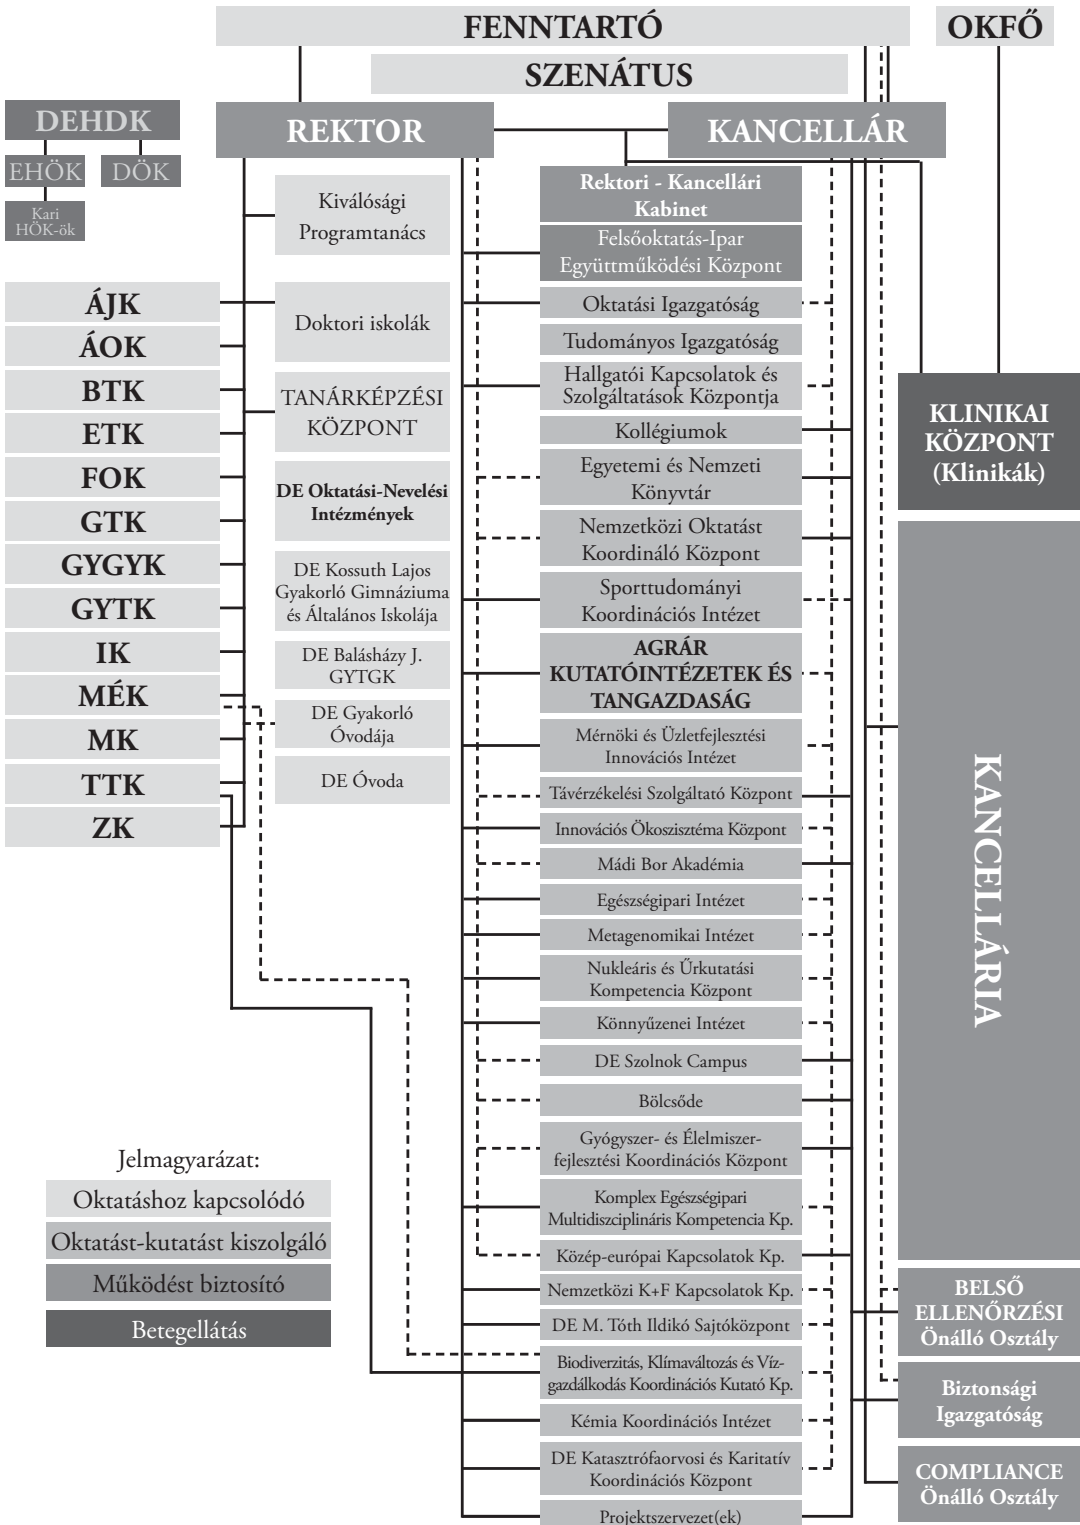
FENNTARTÓ

OKFŐ

SZENÁTUS

DEHDK

EHÖK

DÖK

Kari HÖK-ök

REKTOR

KANCELLÁR

Kiválósági Programtanács

Doktori iskolák

TANÁRKÉPZÉSI KÖZPONT

DE Oktatási-Nevelési Intézmények

DE Kossuth Lajos Gyakorló Gimnáziuma és Általános Iskolája

DE Balásházy J. GYTGK

DE Gyakorló Óvodája

DE Óvoda

ÁJK

ÁOK

BTK

ETK

FOK

GTK

GYGYK

GYTK

IK

MÉK

MK

TTK

ZK

Rektori - Kancellári Kabinet

Felsőoktatás-Ipar Együttműködési Központ

Oktatási Igazgatóság

Tudományos Igazgatóság

Hallgatói Kapcsolatok és Szolgáltatások Központja

Kollégiumok

Egyetemi és Nemzeti Könyvtár

Nemzetközi Oktatást Koordináló Központ

Sporttudományi Koordinációs Intézet

AGRÁR KUTATÓINTÉZETEK ÉS TANGAZDASÁG

Mérnöki és Üzletfejlesztési Innovációs Intézet

Távérzékelési Szolgáltató Központ

Innovációs Ökoszisztéma Központ

Mádi Bor Akadémia

Egészségipari Intézet

Metagenomikai Intézet

Nukleáris és Űrkutatási Kompetencia Központ

Könnyűzenei Intézet

DE Szolnok Campus

Bölcsőde

Gyógyszer- és Élelmiszer-fejlesztési Koordinációs Központ

Komplex Egészségipari Multidiszciplináris Kompetencia Kp.

Közép-európai Kapcsolatok Kp.

Nemzetközi K+F Kapcsolatok Kp.

DE M. Tóth Ildikó Sajtóközpont

Biodiverzitás, Klímaváltozás és Vízgazdálkodás Koordinációs Kutató Kp.

Kémia Koordinációs Intézet

DE Katasztrófaorvosi és Karitatív Koordinációs Központ

Projektszervezet(ek)

KLINIKAI KÖZPONT (Klinikák)

KANCELLÁRIA

BELSŐ ELLENŐRZÉSI Önálló Osztály

Biztonsági Igazgatóság

COMPLIANCE Önálló Osztály

Jelmagyarázat:

Oktatáshoz kapcsolódó

Oktatást-kutatást kiszolgáló

Működést biztosító

Betegellátás